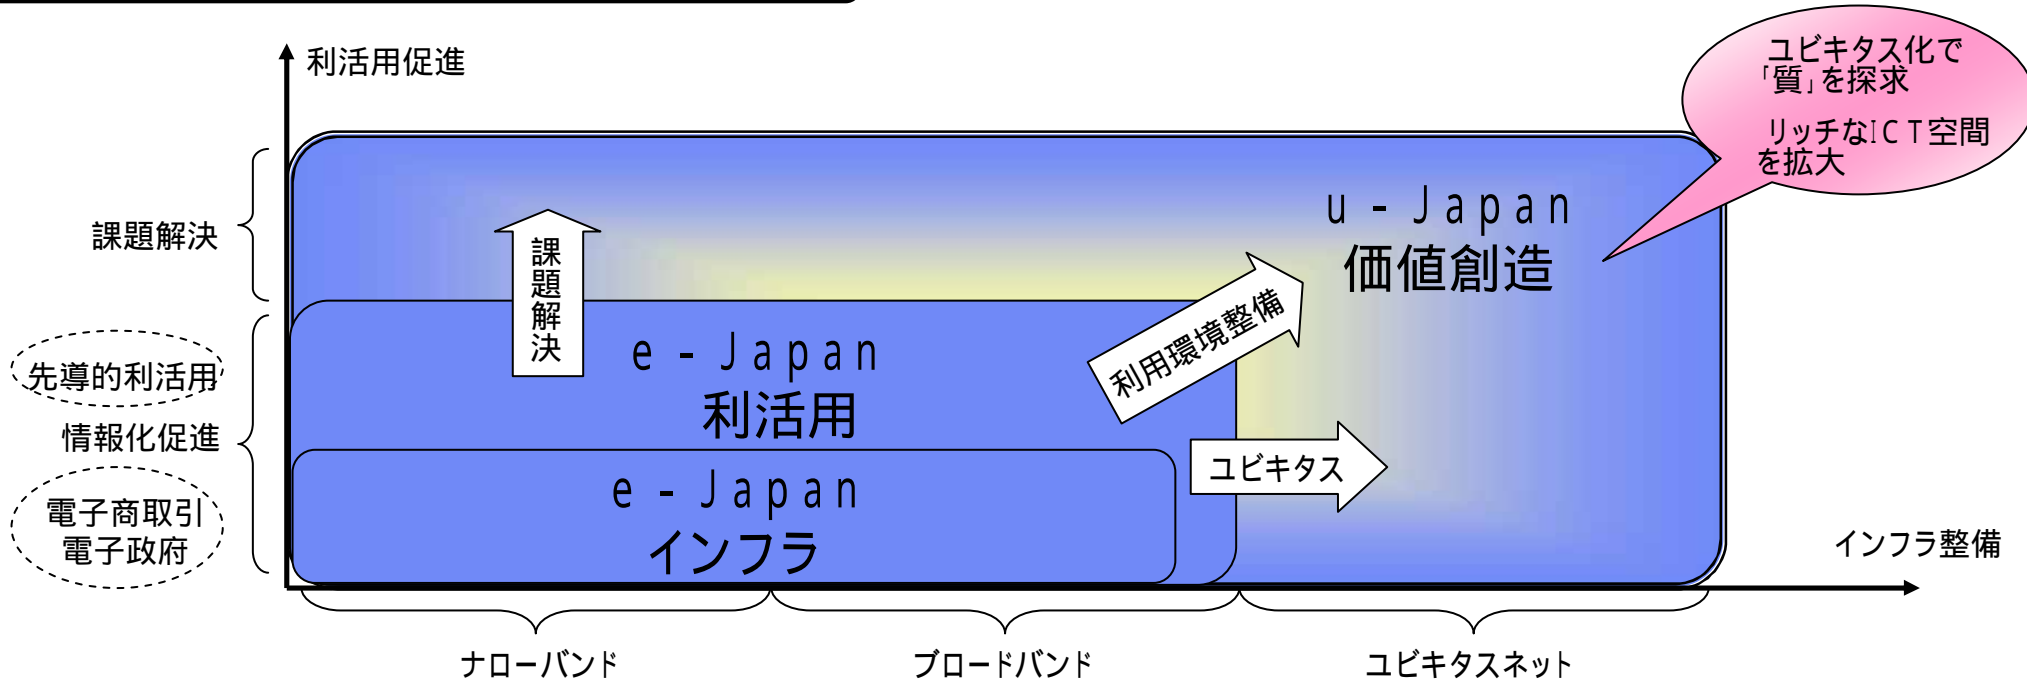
利活用促進

ユビキタス化で「質」を探求

リッチなICT空間を拡大

課題解決

u-Japan
価値創造

課題解決

利用環境整備

先導的利活用

e-Japan
利活用

情報化促進

ユビキタス

e-Japan
インフラ

電子商取引
電子政府

インフラ整備

ナローバンド

ブロードバンド

ユビキタスネット